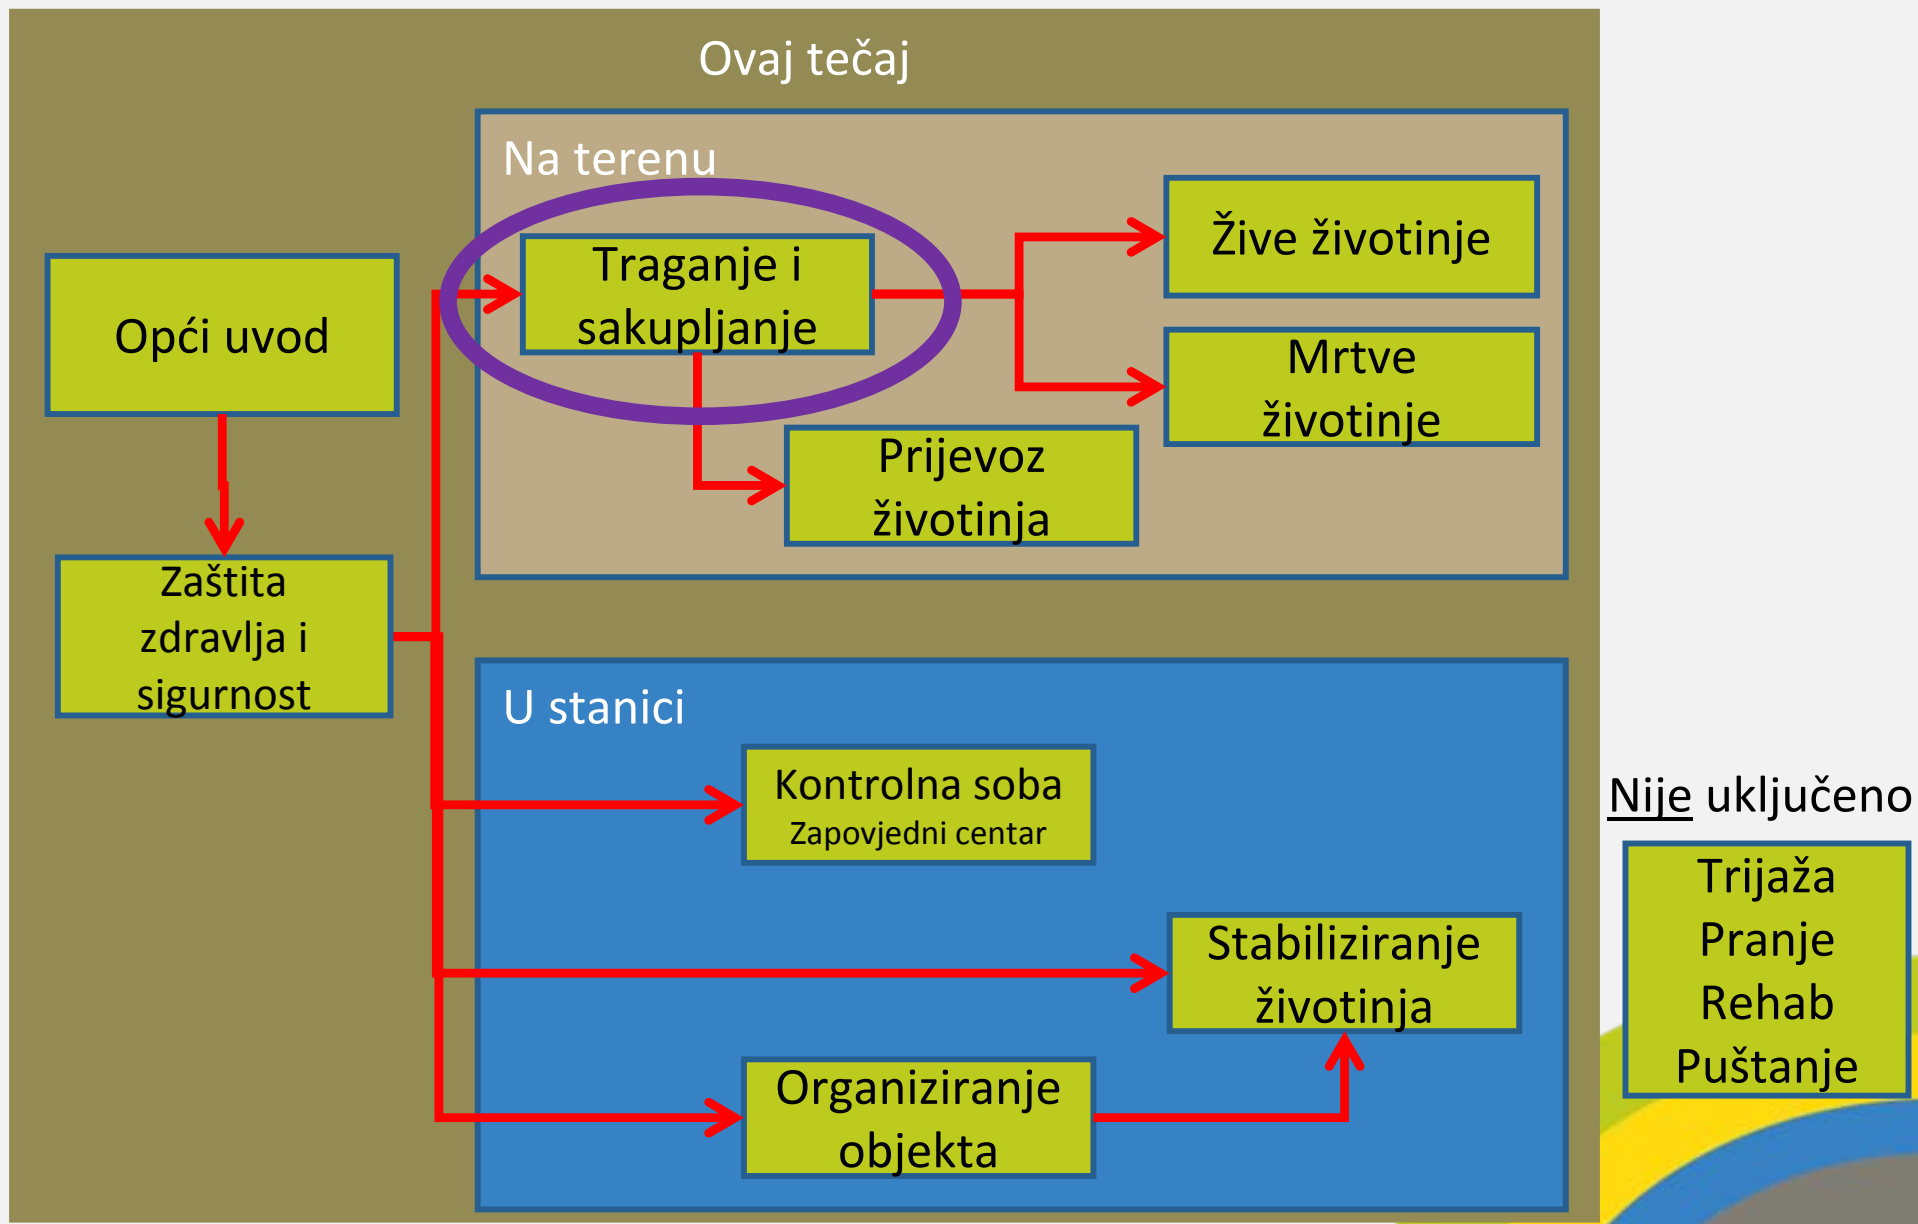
Ovaj tečaj

Na terenu

Opći uvod

Traganje i sakupljanje

Žive životinje

Mrtve životinje

Prijevoz životinja

Zaštita zdravlja i sigurnost

U stanici

Kontrolna soba
Zapovjedni centar

Stabiliziranje životinja

Organiziranje objekta

Nije uključeno

Trijaža
Pranje
Rehab
Puštanje